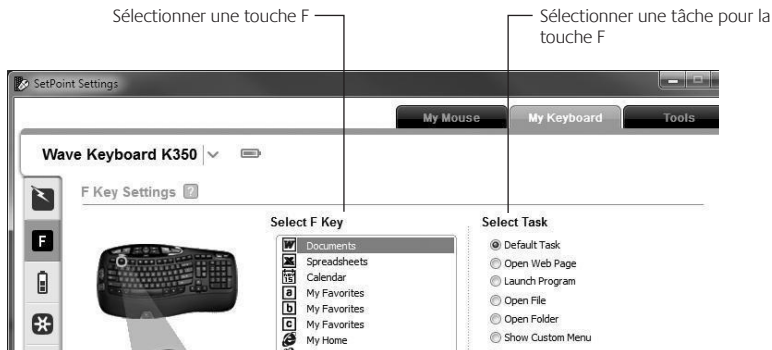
Sélectionner une touche F

Sélectionner une tâche pour la touche F

SetPoint Settings

My Mouse
My Keyboard
Tools

Wave Keyboard K350

F Key Settings ?

F

Select F Key

Documents
Spreadsheets
Calendar
My Favorites
My Favorites
My Favorites
My Home

Select Task

Default Task
Open Web Page
Launch Program
Open File
Open Folder
Show Custom Menu